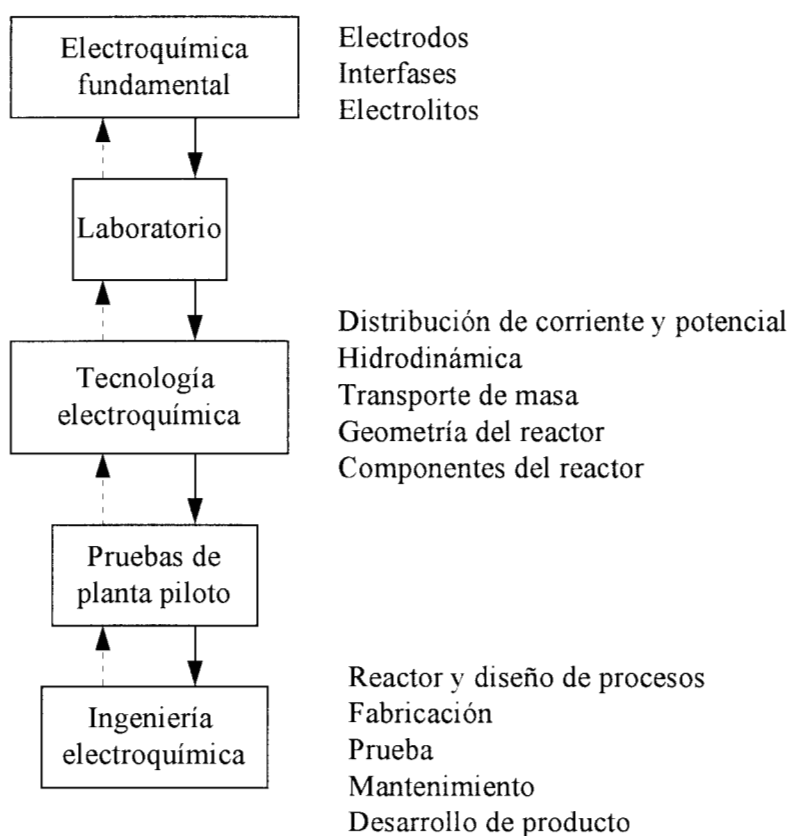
Electroquímica fundamental

Electrodos
Interfases
Electrolitos

Laboratorio

Tecnología electroquímica

Distribución de corriente y potencial
Hidrodinámica
Transporte de masa
Geometría del reactor
Componentes del reactor

Pruebas de planta piloto

Ingeniería electroquímica

Reactor y diseño de procesos
Fabricación
Prueba
Mantenimiento
Desarrollo de producto